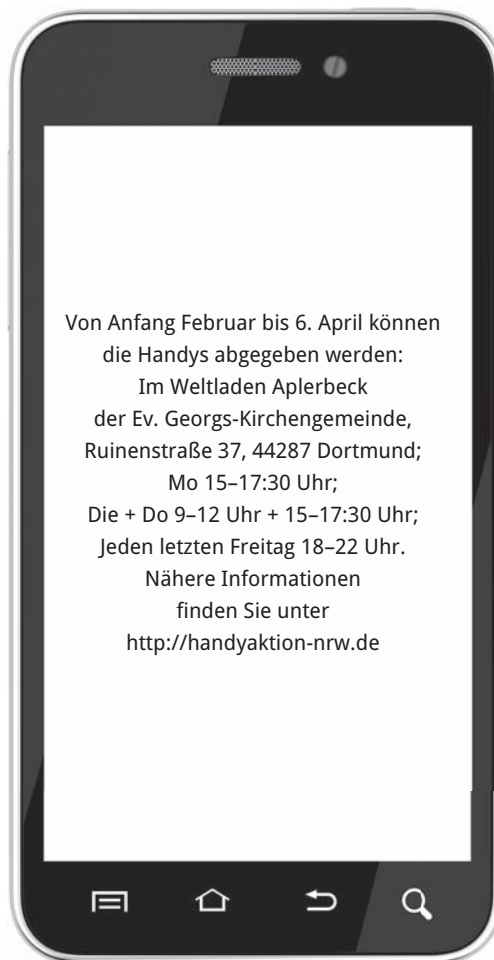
Von Anfang Februar bis 6. April können die Handys abgegeben werden:
Im Weltladen Aplerbeck
der Ev. Georgs-Kirchengemeinde,
Ruinenstraße 37, 44287 Dortmund;
Mo 15–17:30 Uhr;
Die + Do 9–12 Uhr + 15–17:30 Uhr;
Jeden letzten Freitag 18–22 Uhr.
Nähere Informationen
finden Sie unter
http://handyaktion-nrw.de